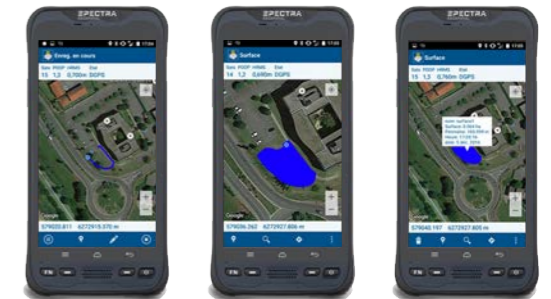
SPECTRA

Enreg. en cours

Sats PDOP HRMS Etat

15 1,2 0,760m DGPS

579020.611 6272915.370 m

SPECTRA

Surface

Sats PDOP HRMS Etat

14 1,2 0,695m DGPS

579026.262 6272927.806 m

SPECTRA

Surface

Sats PDOP HRMS Etat

15 1,2 0,760m DGPS

579040.197 6272927.805 m